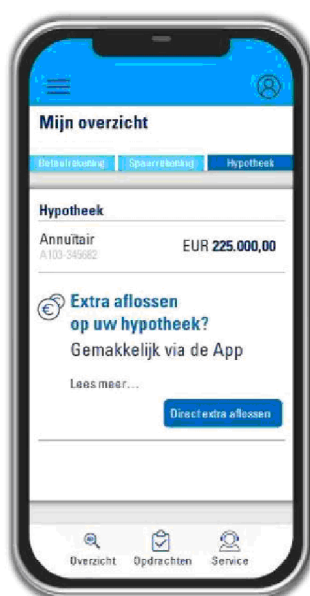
Mijn overzicht

Betaalrekening | Spaarrekening | Hypotheek

Hypotheek

Annuïtair
A100-345682

EUR 225.000,00

Extra aflossen op uw hypotheek?
Gemakkelijk via de App

Lees meer...

Direct extra aflossen

Overzicht Opdrachten Service